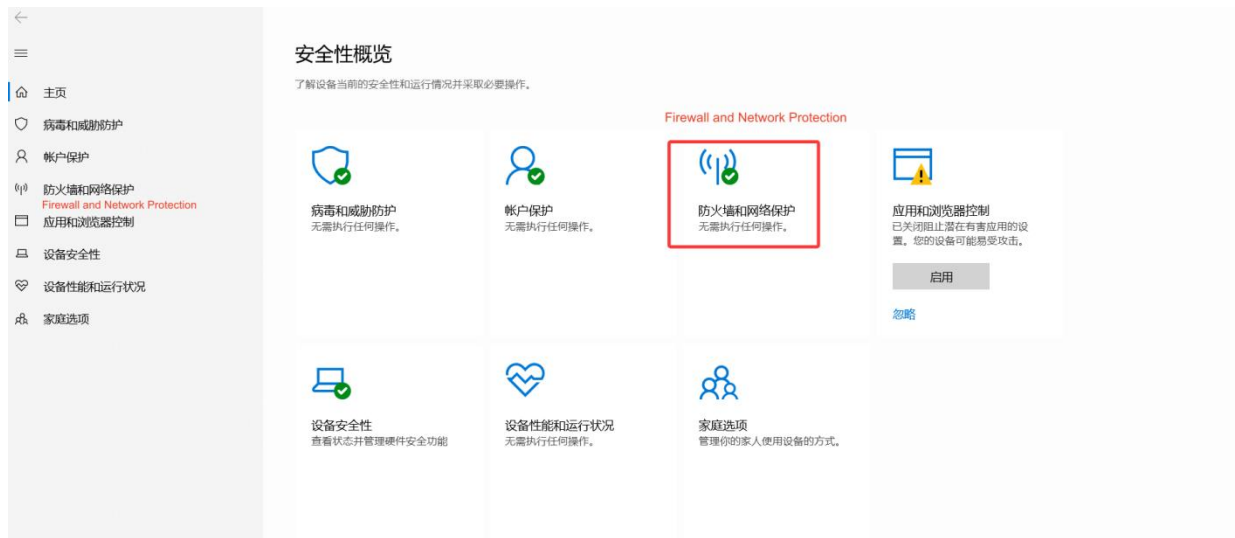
主页

病毒和威胁防护

帐户保护

防火墙和网络保护
Firewall and Network Protection

应用和浏览器控制

设备安全性

设备性能和运行状况

家庭选项

安全性概览

了解设备当前的安全性和运行情况并采取必要操作。

Firewall and Network Protection

病毒和威胁防护
无需执行任何操作。

帐户保护
无需执行任何操作。

防火墙和网络保护
无需执行任何操作。

应用和浏览器控制
已关闭阻止潜在有害应用的设置。您的设备可能易受攻击。

启用

忽略

设备安全性
查看状态并管理硬件安全功能

设备性能和运行状况
无需执行任何操作。

家庭选项
管理你的家人使用设备的方式。